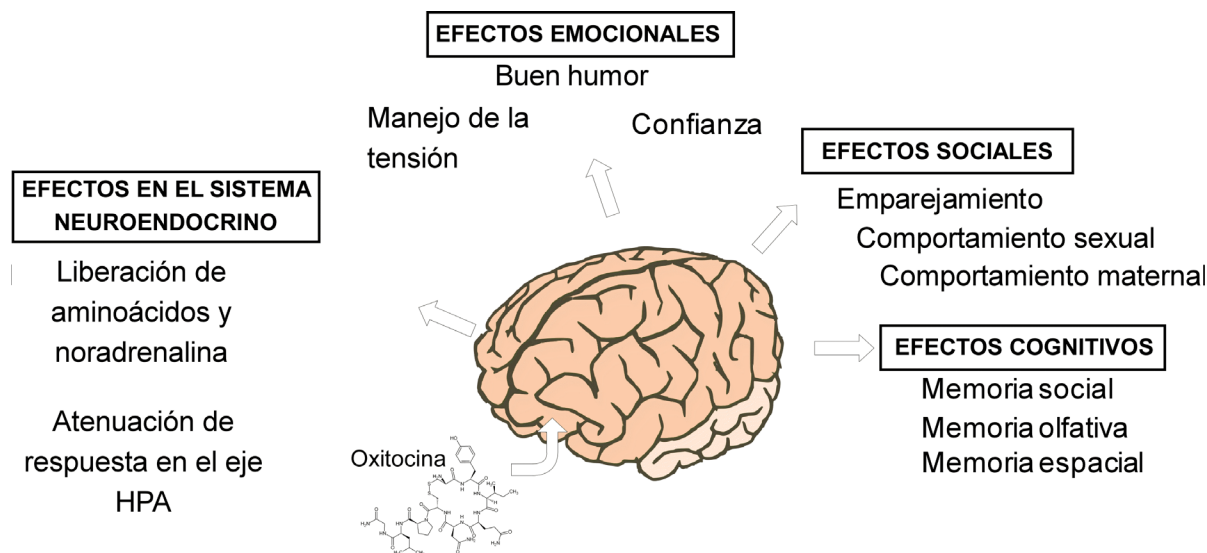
EFECTOS EMOCIONALES

Buen humor

Manejo de la tensión

Confianza

EFECTOS SOCIALES

Emparejamiento

Comportamiento sexual

Comportamiento maternal

EFECTOS EN EL SISTEMA NEUROENDOCRINO

Liberación de aminoácidos y noradrenalina

Atenuación de respuesta en el eje HPA

EFECTOS COGNITIVOS

Memoria social

Memoria olfativa

Memoria espacial

Oxitocina

HO

$H_2N$

S

S

N

O

O

$NH_2$

$H_2N$